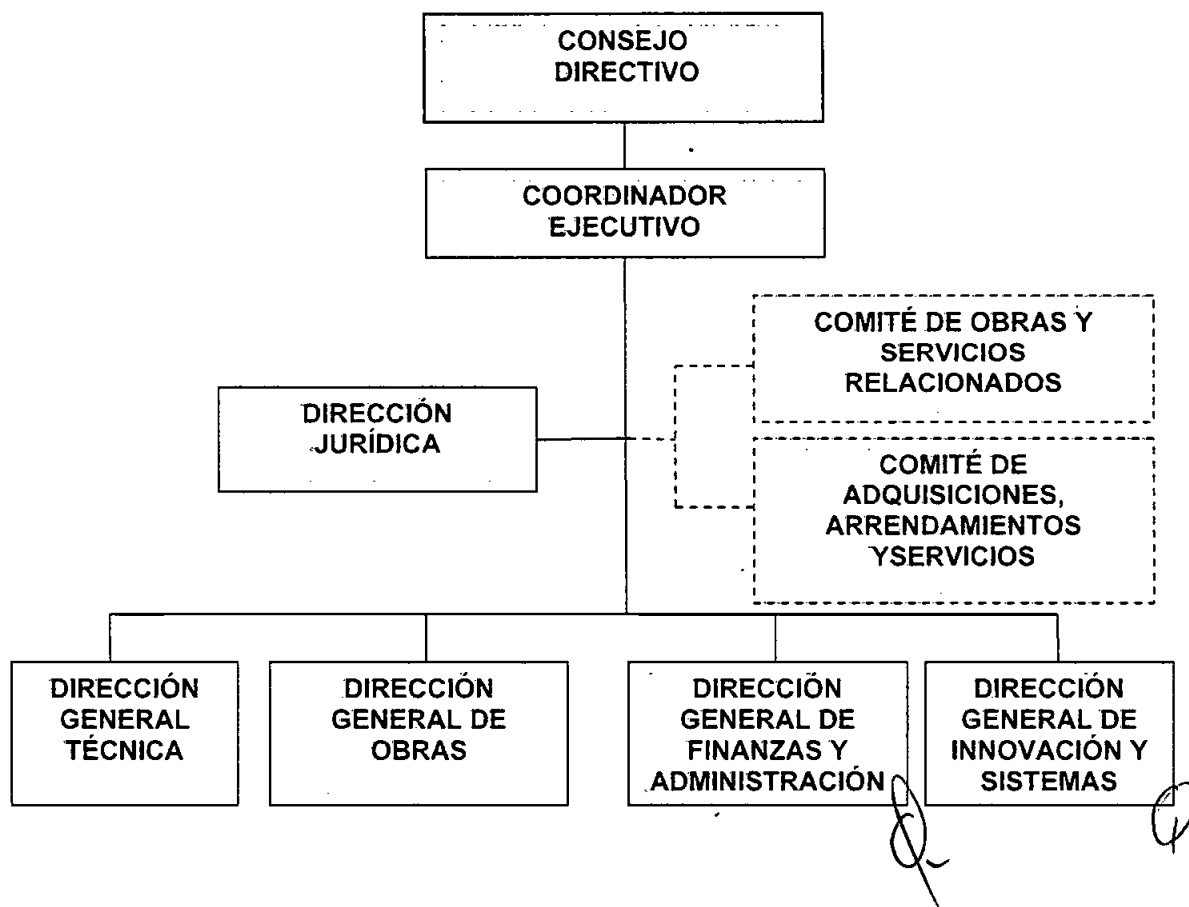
CONSEJO DIRECTIVO

COORDINADOR EJECUTIVO

COMITÉ DE OBRAS Y SERVICIOS RELACIONADOS

DIRECCIÓN JURÍDICA

COMITÉ DE ADQUISICIONES, ARRENDAMIENTOS YSERVICIOS

DIRECCIÓN GENERAL TÉCNICA

DIRECCIÓN GENERAL DE OBRAS

DIRECCIÓN GENERAL DE FINANZAS Y ADMINISTRACIÓN

DIRECCIÓN GENERAL DE INNOVACIÓN Y SISTEMAS